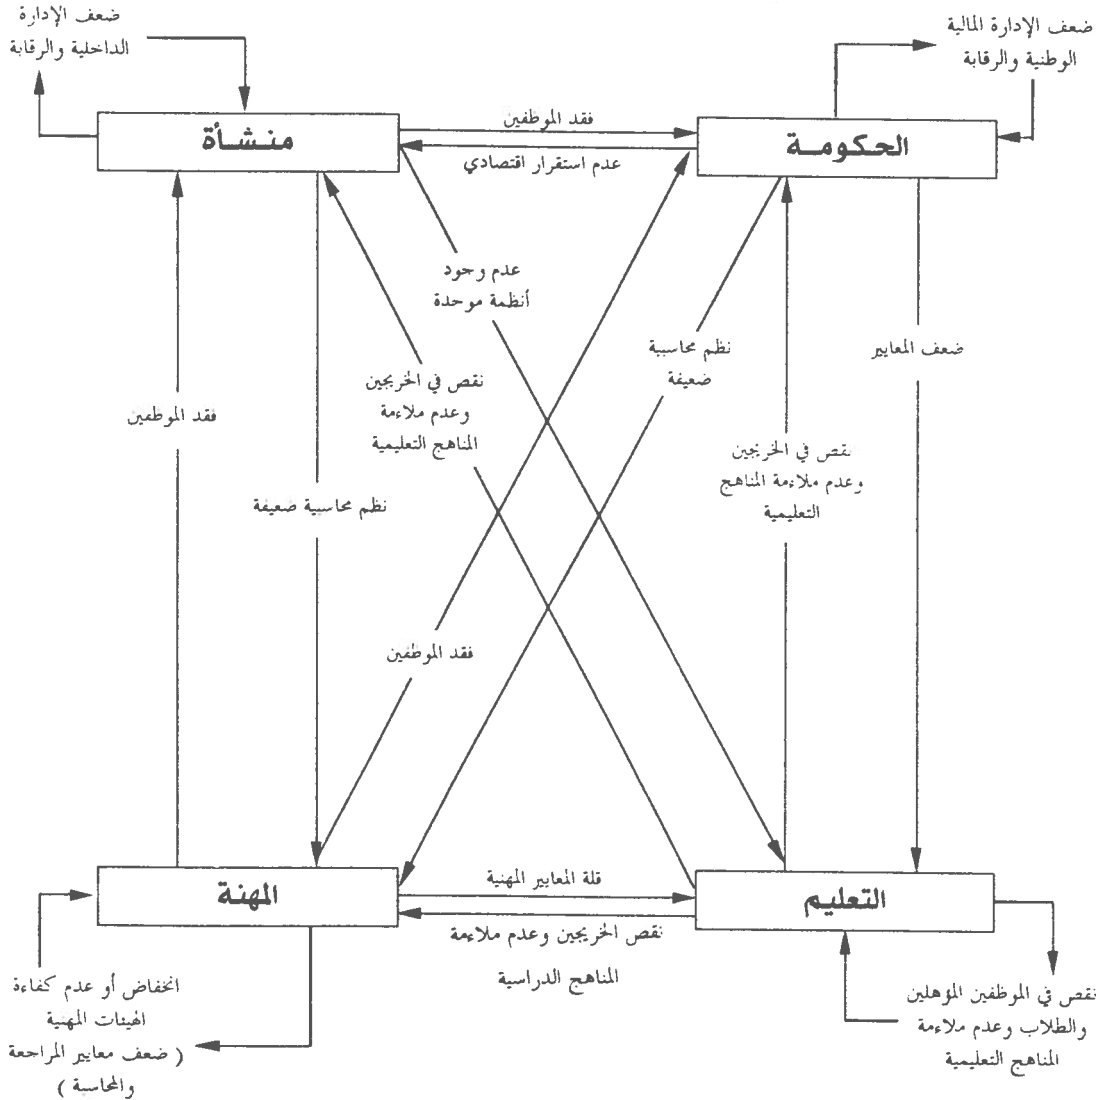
ضعف الإدارة الداخلية والرقابة

ضعف الإدارة المالية الوطنية والرقابة

منشأة

الحكومة

فقد الموظفين

عدم استقرار اقتصادي

عدم وجود أنظمة موحدة

نظم محاسبة ضعيفة

ضعف المعايير

نقص في الخريجين وعدم ملاءمة المناهج التعليمية

فقد الموظفين

نقص في الخريجين وعدم ملاءمة المناهج التعليمية

نظم محاسبية ضعيفة

فقد الموظفين

المهنة

التعليم

قلة المعايير المهنية

نقص الخريجين وعدم ملاءمة المناهج الدراسية

انخفاض أو عدم كفاءة الهيئات المهنية ( ضعف معايير المراجعة والمحاسبة )

نقص في الموظفين المؤهلين والطلاب وعدم ملاءمة المناهج التعليمية